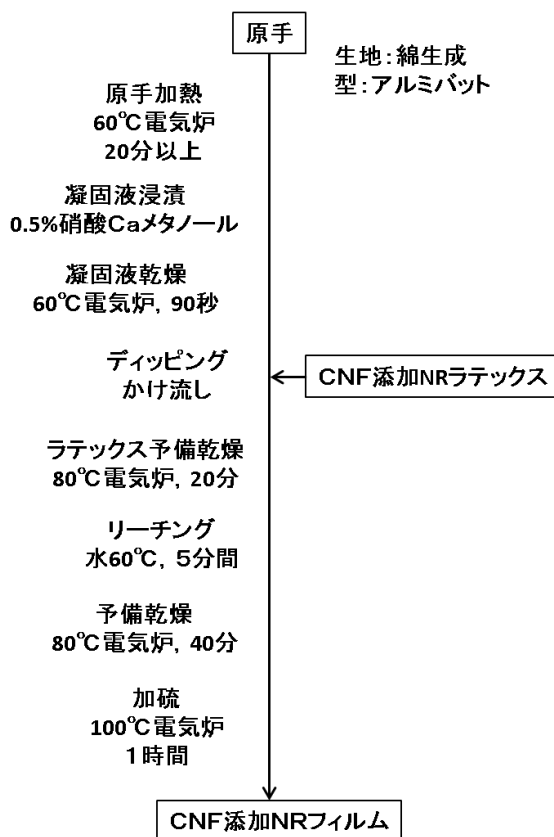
原手

生地:綿生成
型:アルミバット

原手加熱
60℃電気炉
20分以上

凝固液浸漬
0.5%硝酸Caメタノール

凝固液乾燥
60℃電気炉, 90秒

ディッピング
かけ流し

CNF添加NRラテックス

ラテックス予備乾燥
80℃電気炉, 20分

リーチング
水60℃, 5分間

予備乾燥
80℃電気炉, 40分

加硫
100℃電気炉
1時間

CNF添加NRフィルム